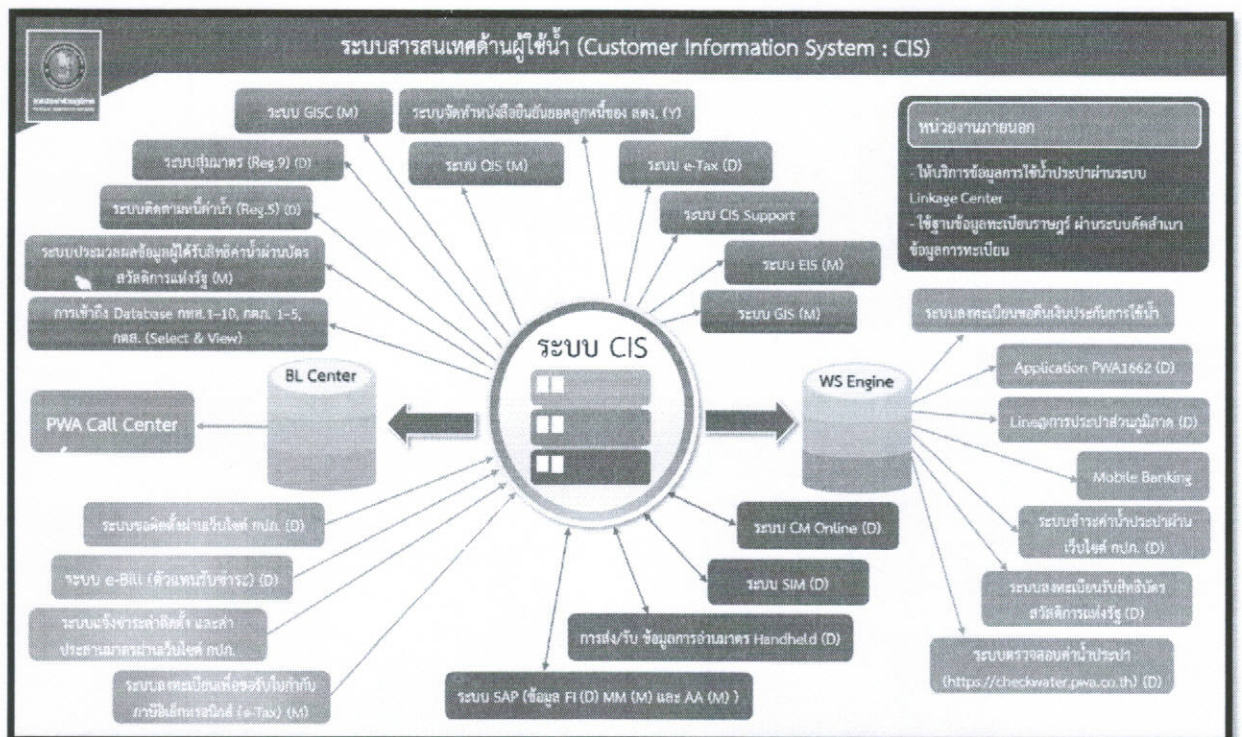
ระบบสารสนเทศด้านผู้ใช้น้ำ (Customer Information System : CIS)

ระบบ GISC (M)

ระบบจัดทำหนังสือยืนยันยอดลูกหนี้ของ สตง. (Y)

ระบบสุ่มมาตร (Reg.9) (D)

ระบบ OIS (M)

ระบบ e-Tax (D)

ระบบติดตามหนี้ค่าน้ำ (Reg.5) (D)

ระบบ CIS Support

ระบบประมวลผลข้อมูลผู้ได้รับสิทธิค่าน้ำผ่านบัตรสวัสดิการแห่งรัฐ (M)

ระบบ EIS (M)

การเข้าถึง Database กปภ.1-10, กคภ. 1-5, กศส. (Select & View)

ระบบ GIS (M)

หน่วยงานภายนอก

- ให้บริการข้อมูลการใช้น้ำประปาผ่านระบบ Linkage Center

- ใช้ฐานข้อมูลทะเบียนราษฎร์ ผ่านระบบคัดสำเนาข้อมูลการทะเบียน

ระบบลงทะเบียนขอคืนเงินประกันการใช้น้ำ

ระบบ CIS

BL Center

WS Engine

Application PWA1662 (D)

PWA Call Center

Lineการประปาส่วนภูมิภาค (D)

Mobile Banking

ระบบชำระค่าน้ำประปาผ่านเว็บไซต์ กปภ. (D)

ระบบขอติดตั้งผ่านเว็บไซต์ กปภ. (D)

ระบบ CM Online (D)

ระบบ e-Bill (ตัวแทนรับชำระ) (D)

ระบบ SIM (D)

ระบบลงทะเบียนรับสิทธิบัตรสวัสดิการแห่งรัฐ (D)

ระบบแจ้งชำระค่าติดตั้ง และค่าประกันมาตรผ่านเว็บไซต์ กปภ.

การส่ง/รับ ข้อมูลการอ่านมาตร Handheld (D)

ระบบตรวจสอบค่าน้ำประปา (https://checkwater.pwa.co.th) (D)

ระบบลงทะเบียนเพื่อขอรับใบกำกับภาษีอิเล็กทรอนิกส์ (e-Tax) (M)

ระบบ SAP (ข้อมูล FI (D) MM (M) และ AA (M) )